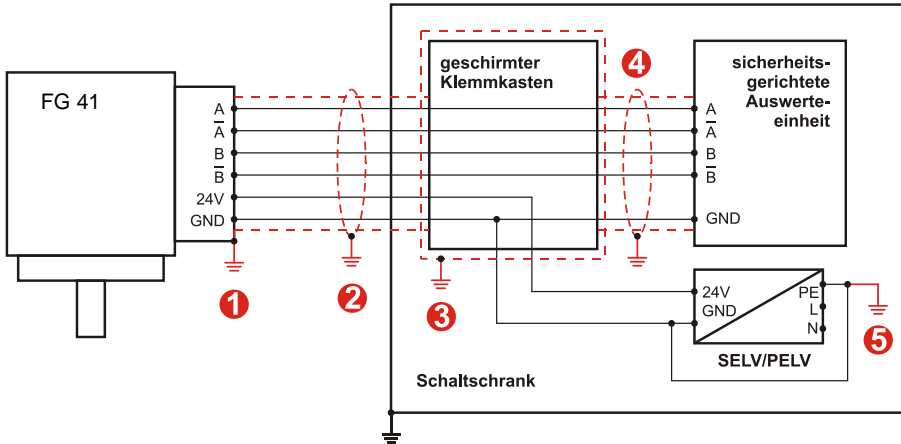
FG 41

A
$\overline{A}$
B
$\overline{B}$
24V
GND

geschirmter Klemmkasten

sicherheitsgerichtete Auswerteeinheit

A
$\overline{A}$
B
$\overline{B}$
GND

1
2
3
4
5

24V
GND
PE
L
N

SELV/PELV

Schaltschrank